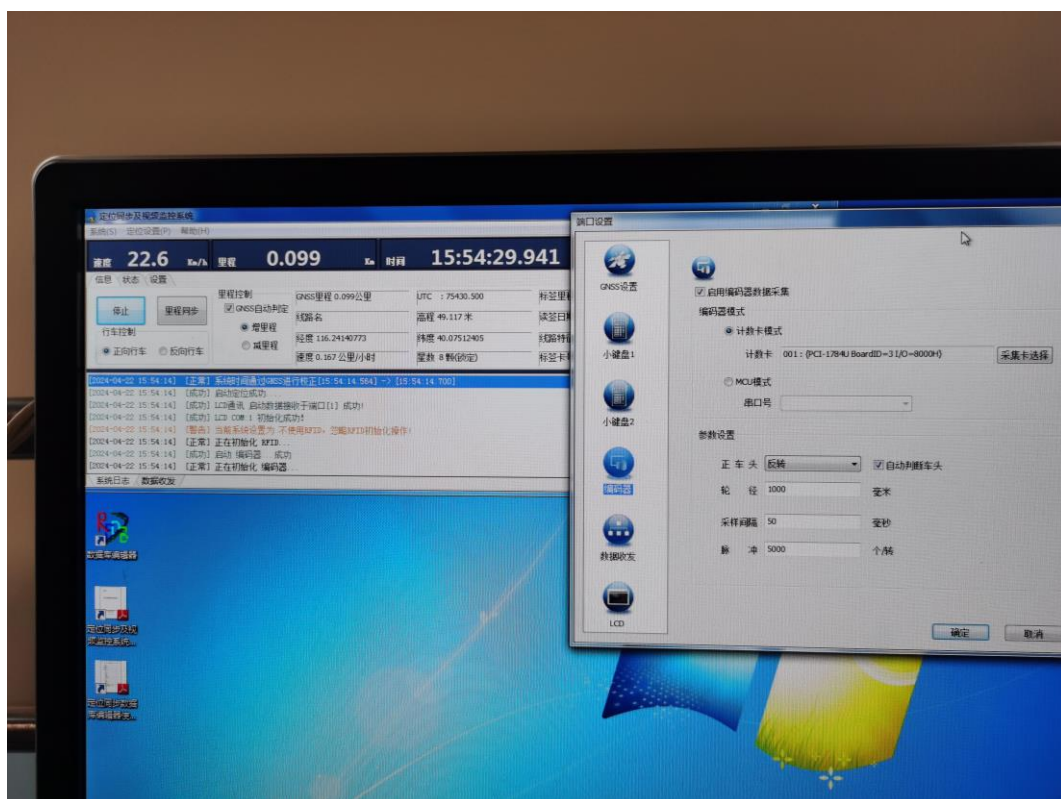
定位同步及视频监控系统
系统(S) 定位设置(P) 帮助(H)

速度 22.6 Km/h 里程 0.099 Km 时间 15:54:29.941

信息 状态 设置

停止 里程同步
行车控制
正向行车 反向行车

里程控制
GNSS自动判定
增里程
减里程

GNSS里程 0.099公里
线路名
经度 116.24140773
速度 0.167 公里/小时

UTC : 75430.500
高程 49.117 米
纬度 40.07512405
星数 8 颗(稳定)

标签里
读签日
线路特
标签卡

[2024-04-22 15:54:14] [正常] 系统时间通过GNSS进行校正[15:54:14.564] -> [15:54:14.700]
[2024-04-22 15:54:14] [成功] 启动定位成功
[2024-04-22 15:54:14] [成功] LCD通讯 启动数据接收于端口[1] 成功!
[2024-04-22 15:54:14] [成功] LCD COM 1 初始化成功!
[2024-04-22 15:54:14] [警告] 当前系统设置为 不使用RFID, 忽略RFID初始化操作!
[2024-04-22 15:54:14] [正常] 正在初始化 RFID...
[2024-04-22 15:54:14] [成功] 启动 编码器 成功
[2024-04-22 15:54:14] [正常] 正在初始化 编码器...

系统日志 数据收发

数据库调试器

定位同步及视频监控系统...

定位同步数据库调试器使...

端口设置

GNSS设置
小键盘1
小键盘2
编码器
数据收发
LCD

启用编码器数据采集
编码器模式
计数卡模式
计数卡 001: (PCI-1784U BoardID=3 I/O=8000H) 采集卡选择
MCU模式
串口号

参数设置
正车头 反转 自动判断车头
轮径 1000 毫米
采样间隔 50 毫秒
脉冲 5000 个/转

确定 取消